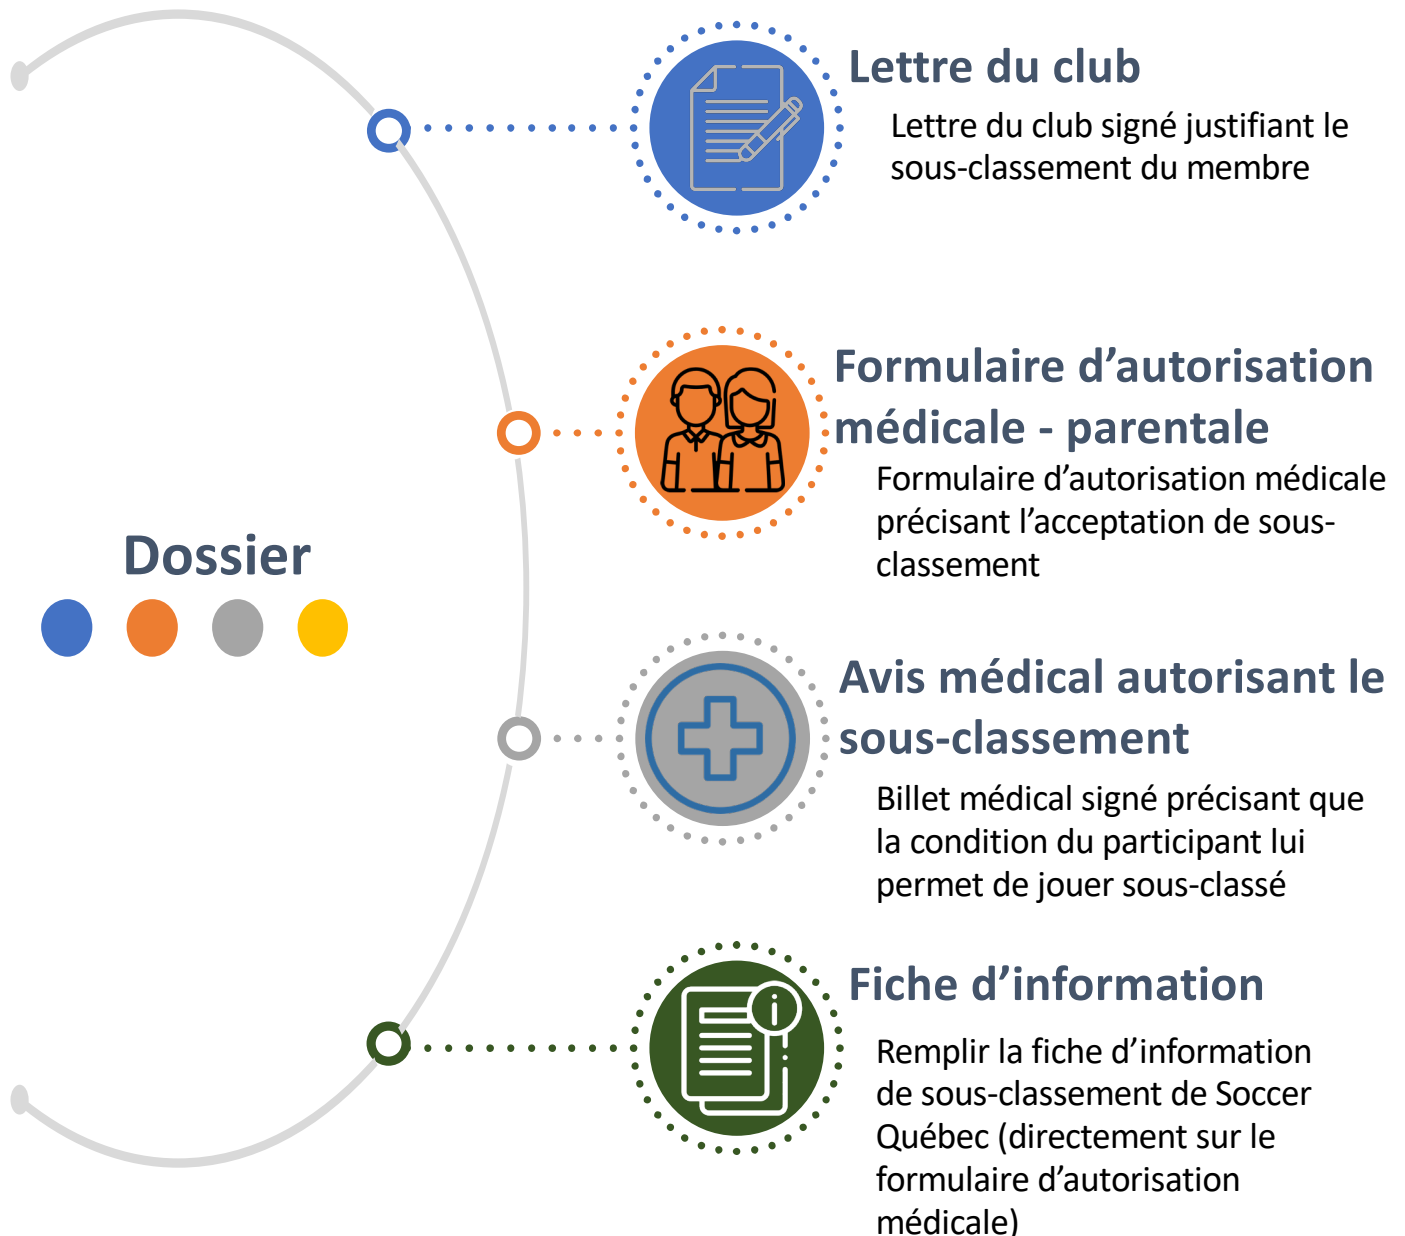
Dossier

Lettre du club

Lettre du club signé justifiant le sous-classement du membre

Formulaire d’autorisation médicale - parentale

Formulaire d’autorisation médicale précisant l’acceptation de sous-classement

Avis médical autorisant le sous-classement

Billet médical signé précisant que la condition du participant lui permet de jouer sous-classé

Fiche d’information

Remplir la fiche d’information de sous-classement de Soccer Québec (directement sur le formulaire d’autorisation médicale)